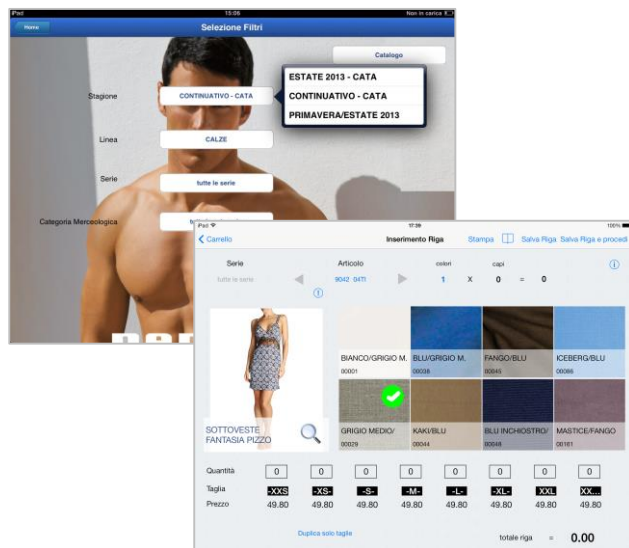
iPad 15:06 Non in carica

Home

Selezione Filtri

Catalogo

Stagione CONTINUATIVO - CATA

ESTATE 2013 - CATA
CONTINUATIVO - CATA
PRIMAVERA/ESTATE 2013

Linea CALZE

Serie tutte le serie

Categoria Merceologica

iPad 17:39 100%

Carrello

Inserimento Riga

Stampa

Salva Riga

Salva Riga e procedi

Serie
tutte le serie

Articolo
9042 94TI

colori
1

x

capi
0

=

0

SOTTOVESTE FANTASIA PIZZO

BIANCO/GRIGIO M.
00001

BLU/GRIGIO M.
00038

FANGO/BLU
00045

ICEBERG/BLU
00086

GRIGIO MEDIO/
00029

KAKI/BLU
00044

BLU INCHIOSTRO/
00048

MASTICE/FANGO
00161

| Quantità | 0 | 0 | 0 | 0 | 0 | 0 | 0 | 0 |
|---|---|---|---|---|---|---|---|---|
| Taglia | -XXS | -XS- | -S- | -M- | -L- | -XL- | XXL | XX... |
| Prezzo | 49.80 | 49.80 | 49.80 | 49.80 | 49.80 | 49.80 | 49.80 | 49.80 |

Duplica solo taglie

totale riga = 0.00